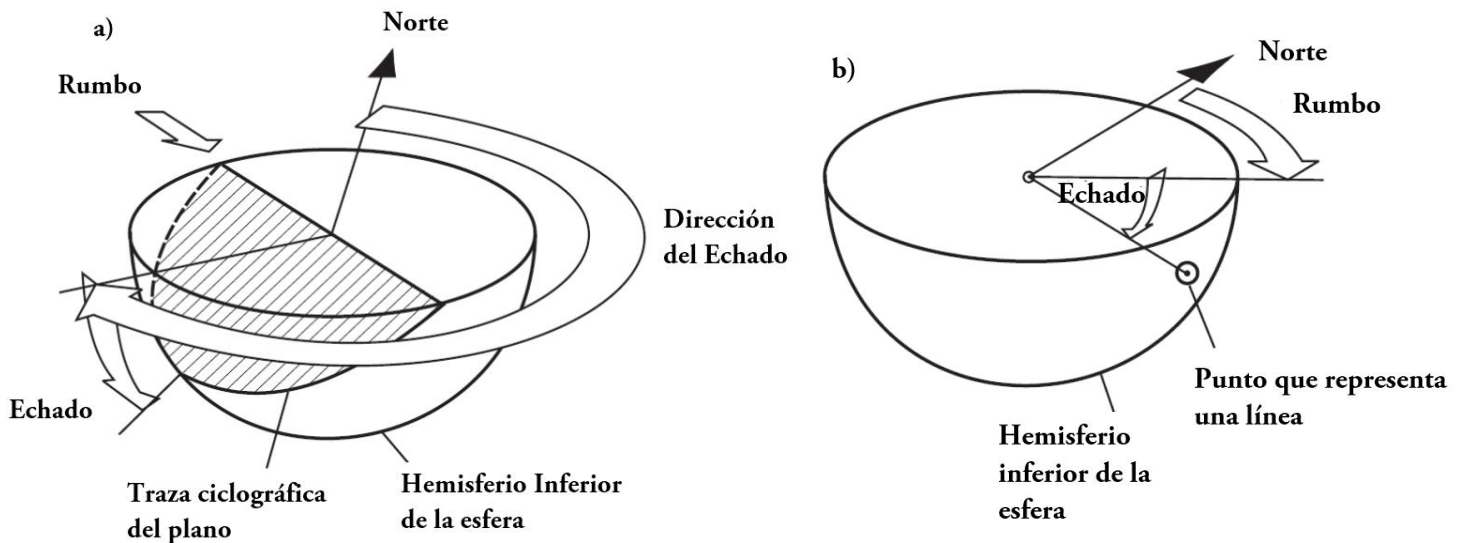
a)

Norte

Rumbo

Dirección del Echado

Echado

Traza ciclográfica del plano

Hemisferio Inferior de la esfera

b)

Norte

Rumbo

Echado

Punto que representa una línea

Hemisferio inferior de la esfera